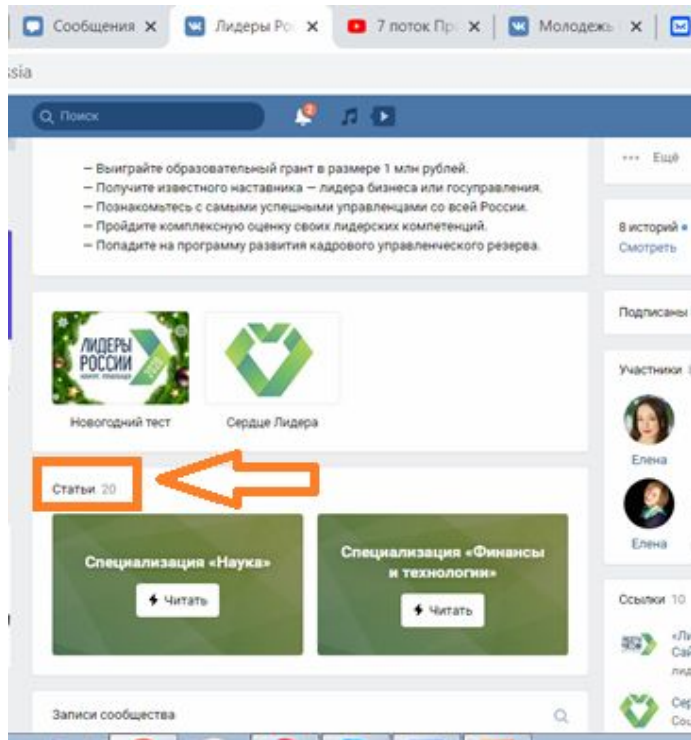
Сообщения ✕ | Лидеры Ро ✕ | 7 поток Пр ✕ | Молодежь ✕

sia

Поиск

2

— Выиграйте образовательный грант в размере 1 млн рублей.
— Получите известного наставника — лидера бизнеса или госуправления.
— Познакомьтесь с самыми успешными управленцами со всей России.
— Пройдите комплексную оценку своих лидерских компетенций.
— Попадите на программу развития кадрового управленческого резерва.

··· Ещё

8 историй •
Смотреть

Подписаны

ЛИДЕРЫ РОССИИ

Новогодний тест

Сердце Лидера

Участники

Елена

Елена

Статьи 20

Специализация «Наука»

Читать

Специализация «Финансы и технологии»

Читать

Ссылки 10

«Л
Сай
лид

Сер
Соо

Записи сообщества